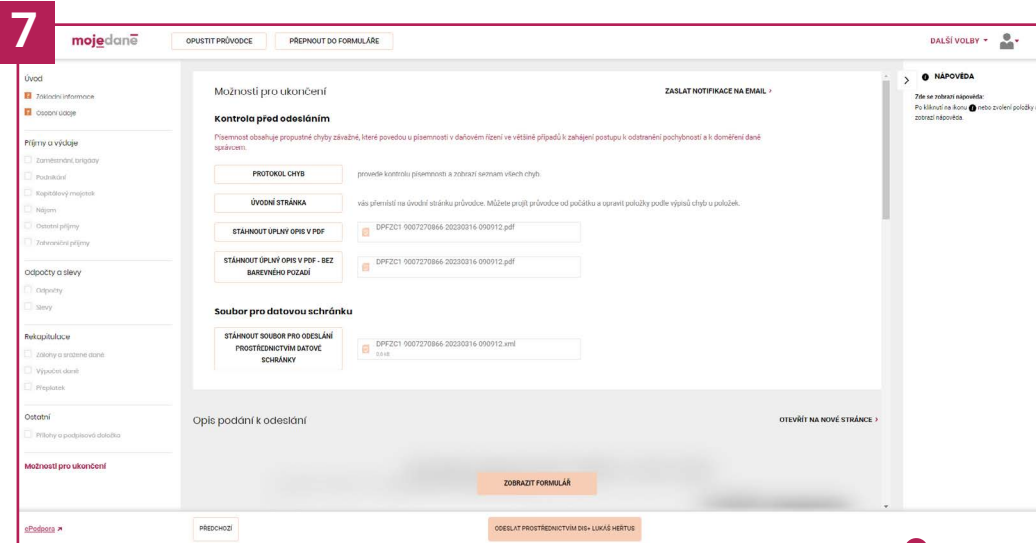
7

mojedaně

OPUSTIT PRŮVODCE

PŘEPNOUT DO FORMULÁŘE

DALŠÍ VOLBY

Úvod

Základní informace

Osobní údaje

Příjmy a výdaje

Zaměstnání, brigády

Podnikání

Kapitálový majetek

Nájem

Ostatní příjmy

Zahraniční příjmy

Odpočty a slevy

Odpočty

Slevy

Rekapitulace

Zálohy a sražené daně

Výpočet daně

Přeplatek

Ostatní

Přílohy a podpisová doložka

Možnosti pro ukončení

Možnosti pro ukončení

ZASLAT NOTIFIKACE NA EMAIL ›

Kontrola před odesláním

Písemnost obsahuje propustné chyby závažné, které povedou u písemnosti v daňovém řízení ve většině případů k zahájení postupu k odstranění pochybností a k doměření daně správcem.

PROTOKOL CHYB

provede kontrolu písemnosti a zobrazí seznam všech chyb.

ÚVODNÍ STRÁNKA

vás přemístí na úvodní stránku průvodce. Můžete projít průvodce od počátku a opravit položky podle výpisů chyb u položek.

STÁHNOUT ÚPLNÝ OPIS V PDF

DPFZC1 9007270866 20230316 090912.pdf

STÁHNOUT ÚPLNÝ OPIS V PDF - BEZ BAREVNÉHO POZADÍ

DPFZC1 9007270866 20230316 090912.pdf

Soubor pro datovou schránku

STÁHNOUT SOUBOR PRO ODESLÁNÍ PROSTŘEDNICTVÍM DATOVÉ SCHRÁNKY

DPFZC1 9007270866 20230316 090912.xml

Opis podání k odeslání

OTEVŘÍT NA NOVÉ STRÁNCE ›

ZOBRAZIT FORMULÁŘ

NÁPOVĚDA

Zde se zobrazí nápověda:

Po kliknutí na ikonu nebo zvolení položky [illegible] zobrazí nápověda.

ePodpora

PŘEDCHOZÍ

ODESLAT PROSTŘEDNICTVÍM DIS+ LUKÁŠ HERTUS